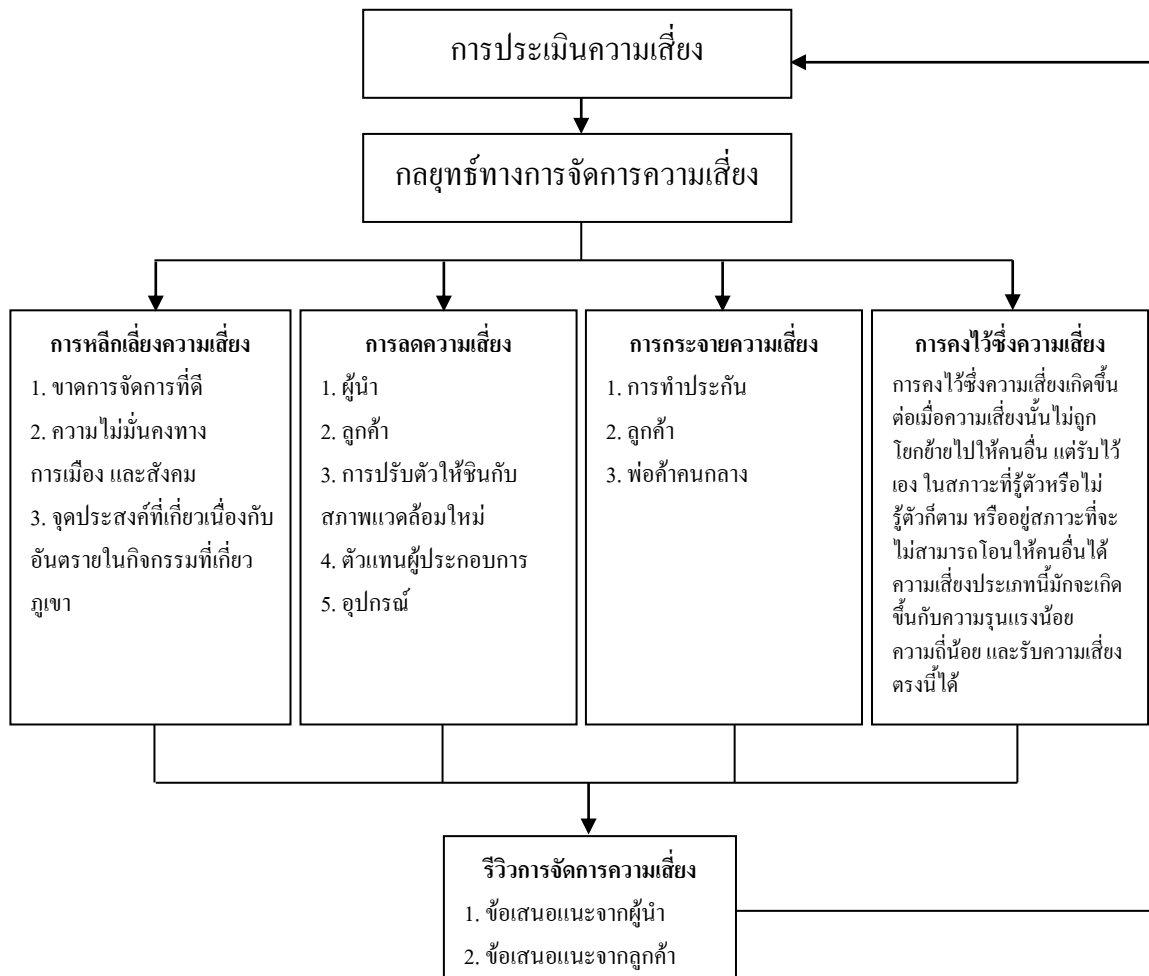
การประเมินความเสี่ยง

กลยุทธ์ทางการจัดการความเสี่ยง

การหลีกเลี่ยงความเสี่ยง
1. ขาดการจัดการที่ดี
2. ความไม่มั่นคงทางการเมือง และสังคม
3. จุดประสงค์ที่เกี่ยวเนื่องกับอันตรายในกิจกรรมที่เกี่ยวภูเขา

การลดความเสี่ยง
1. ผู้นำ
2. ลูกค้า
3. การปรับตัวให้ชินกับสภาพแวดล้อมใหม่
4. ตัวแทนผู้ประกอบการ
5. อุปกรณ์

การกระจายความเสี่ยง
1. การทำประกัน
2. ลูกค้า
3. พ่อค้าคนกลาง

การคงไว้ซึ่งความเสี่ยง
การคงไว้ซึ่งความเสี่ยงเกิดขึ้นต่อเมื่อความเสี่ยงนั้นไม่ถูกโยกย้ายไปให้คนอื่น แต่รับไว้เอง ในสภาวะที่รู้ตัวหรือไม่รู้ตัวก็ตาม หรืออยู่สภาวะที่จะไม่สามารถโอนให้คนอื่นได้ ความเสี่ยงประเภทนี้มักจะเกิดขึ้นกับความรุนแรงน้อย ความถี่น้อย และรับความเสี่ยงตรงนี้ได้

รีวิวการจัดการความเสี่ยง
1. ข้อเสนอแนะจากผู้นำ
2. ข้อเสนอแนะจากลูกค้า